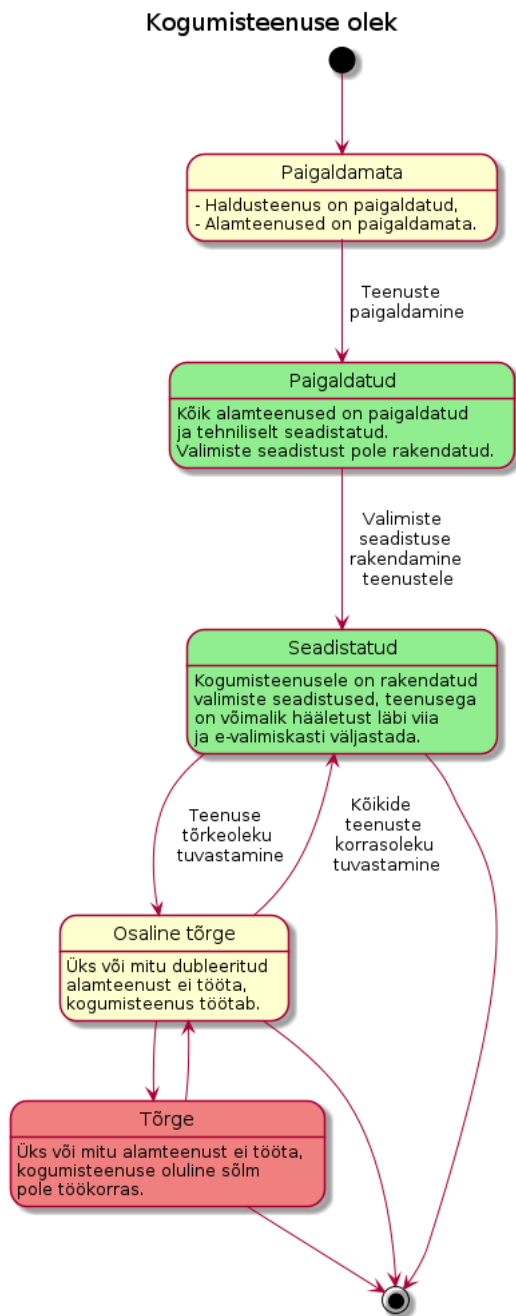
Kogumisteenuse olek

Paigaldamata

- Haldusteenus on paigaldatud,
- Alamteenused on paigaldamata.

Teenuste paigaldamine

Paigaldatud

Kõik alamteenused on paigaldatud ja tehniliselt seadistatud. Valimiste seadistust pole rakendatud.

Valimiste seadistuse rakendamine teenustele

Seadistatud

Kogumisteenusele on rakendatud valimiste seadistused, teenusega on võimalik hääletust läbi viia ja e-valimiskasti väljastada.

Teenuse tõrkeoleku tuvastamine

Kõikide teenuste korrasoleku tuvastamine

Osaline tõrge

Üks või mitu dubleeritud alamteenust ei tööta, kogumisteenus töötab.

Tõrge

Üks või mitu alamteenust ei tööta, kogumisteenuse oluline sõlm pole töökorras.